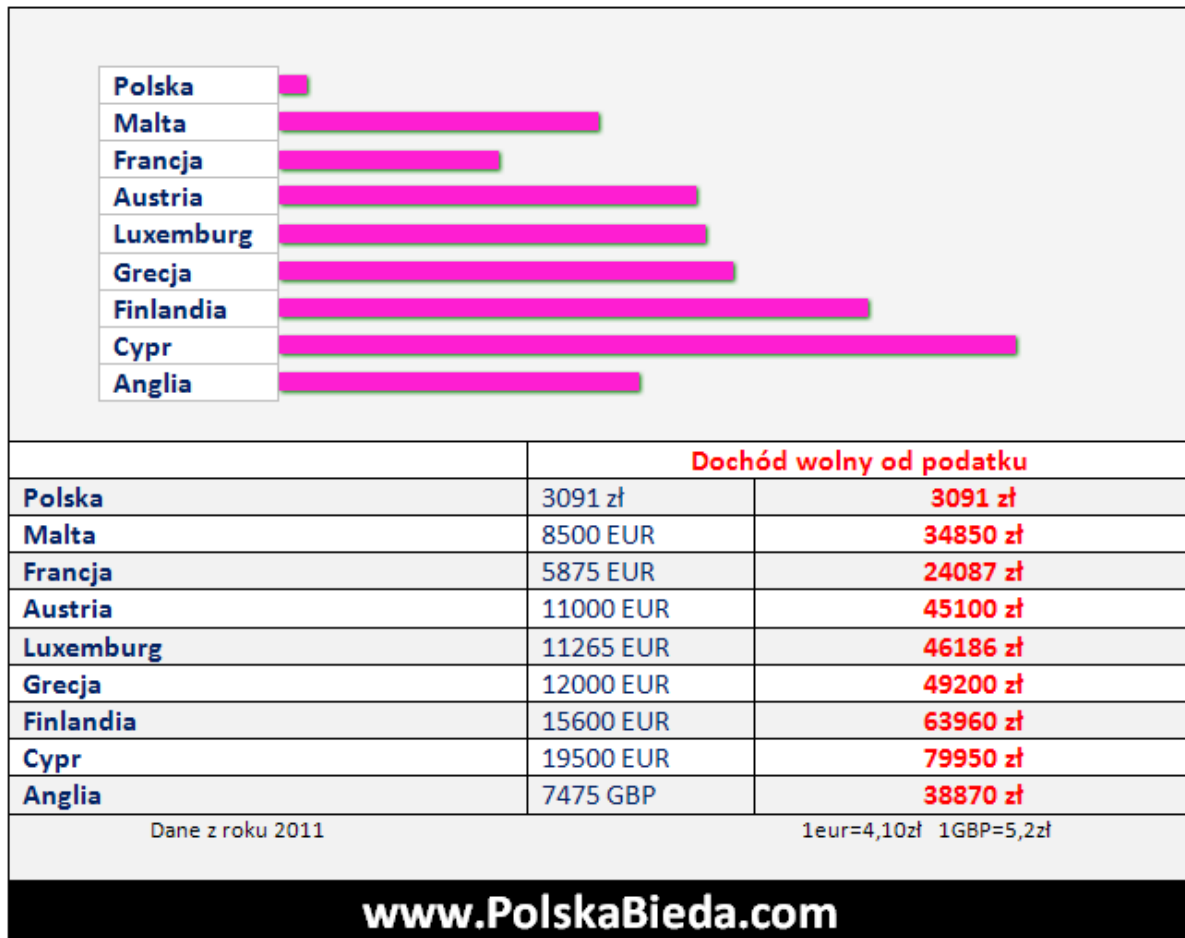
Polska
Malta
Francja
Austria
Luxemburg
Grecja
Finlandia
Cypr
Anglia

| | Dochód wolny od podatku | |
|---|---|---|
| Polska | 3091 zł | 3091 zł |
| Malta | 8500 EUR | 34850 zł |
| Francja | 5875 EUR | 24087 zł |
| Austria | 11000 EUR | 45100 zł |
| Luxemburg | 11265 EUR | 46186 zł |
| Grecja | 12000 EUR | 49200 zł |
| Finlandia | 15600 EUR | 63960 zł |
| Cypr | 19500 EUR | 79950 zł |
| Anglia | 7475 GBP | 38870 zł |

Dane z roku 2011

1eur=4,10zł 1GBP=5,2zł

www.PolskaBieda.com